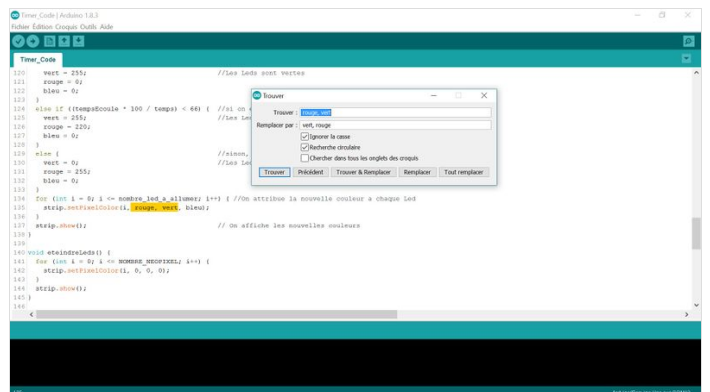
Timer_Code | Arduino 1.8.3
Fichier Édition Croquis Outils Aide

Timer_Code

120     vert = 255;                          //Les leds sont vertes
121     rouge = 0;
122     bleu = 0;
123   }
124   else if ((tempsEcoule * 100 / temps) < 66) { //si on e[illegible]
125     vert = 255;                          //Les Le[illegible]
126     rouge = 220;
127     bleu = 0;
128   }
129   else {                                 //sinon,
130     vert = 0;                            //Les Le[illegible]
131     rouge = 255;
132     bleu = 0;
133   }
134   for (int i = 0; i <= nombre_led_a_allumer; i++) { //On attribue la nouvelle couleur a chaque Led
135     strip.setPixelColor(i, rouge, vert, bleu);
136   }
137   strip.show();                          // On affiche les nouvelles couleurs
138 }
139
140 void eteindreleds() {
141   for (int i = 0; i <= NOMBRE_NEOPIXEL; i++) {
142     strip.setPixelColor(i, 0, 0, 0);
143   }
144   strip.show();
145 }
146

Trouver
Trouver : rouge, vert
Remplacer par : vert, rouge
Ignorer la casse
Recherche circulaire
Chercher dans tous les onglets des croquis
Trouver | Précédent | Trouver & Remplacer | Remplacer | Tout remplacer